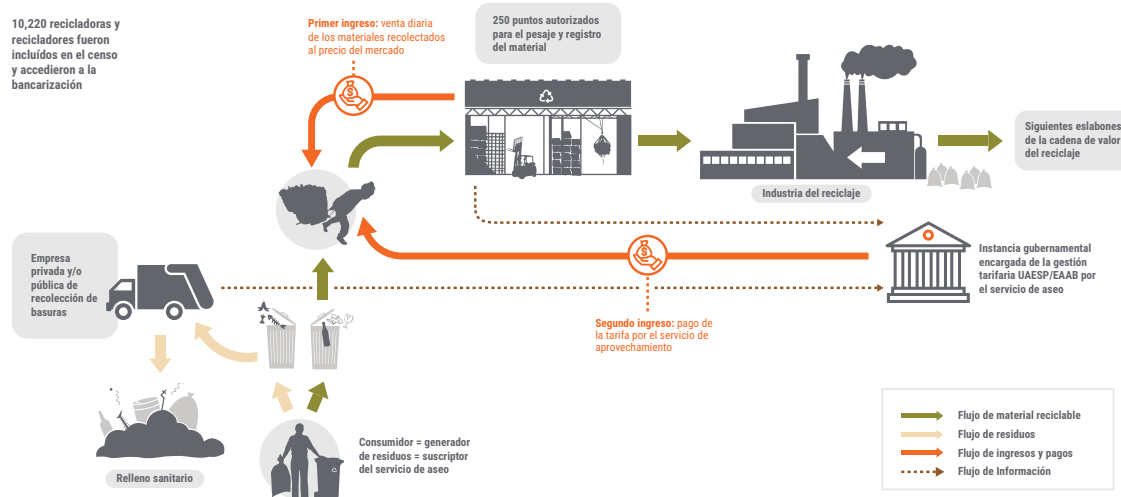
10,220 recicladoras y recicladores fueron incluídos en el censo y accedieron a la bancarización

Primer ingreso: venta diaria de los materiales recolectados al precio del mercado

250 puntos autorizados para el pesaje y registro del material

Industria del reciclaje

Siguientes eslabones de la cadena de valor del reciclaje

Empresa privada y/o pública de recolección de basuras

Instancia gubernamental encargada de la gestión tarifaria UAESP/EAAB por el servicio de aseo

Segundo ingreso: pago de la tarifa por el servicio de aprovechamiento

Relleno sanitario

Consumidor = generador de residuos = suscriptor del servicio de aseo

Flujo de material reciclable
Flujo de residuos
Flujo de ingresos y pagos
Flujo de Información